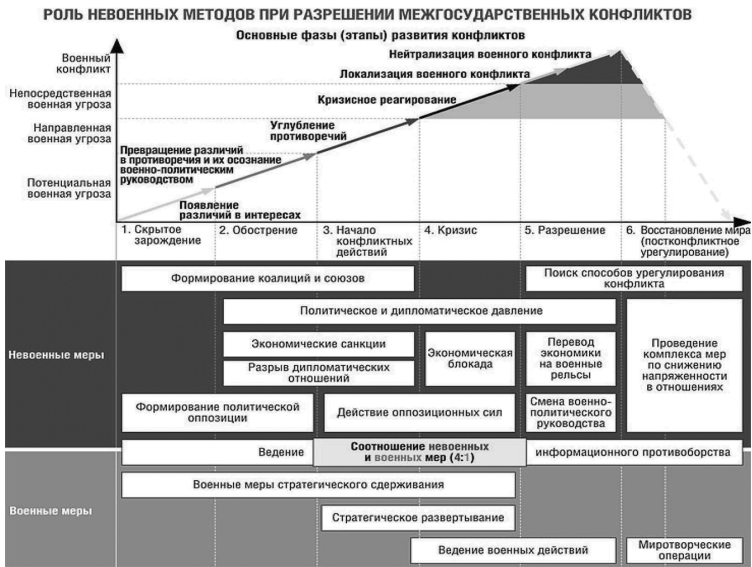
РОЛЬ НЕВОЕННЫХ МЕТОДОВ ПРИ РАЗРЕШЕНИИ МЕЖГОСУДАРСТВЕННЫХ КОНФЛИКТОВ

Основные фазы (этапы) развития конфликтов

Военный конфликт
Непосредственная военная угроза
Направленная военная угроза
Потенциальная военная угроза

Нейтрализация военного конфликта
Локализация военного конфликта
Кризисное реагирование
Углубление противоречий
Превращение различий в противоречия и их осознание военно-политическим руководством
Появление различий в интересах

1. Скрытое зарождение
2. Обострение
3. Начало конфликтных действий
4. Кризис
5. Разрешение
6. Восстановление мира (постконфликтное урегулирование)

Невоенные меры

Формирование коалиций и союзов
Поиск способов урегулирования конфликта
Политическое и дипломатическое давление
Экономические санкции
Разрыв дипломатических отношений
Экономическая блокада
Перевод экономики на военные рельсы
Проведение комплекса мер по снижению напряженности в отношениях
Формирование политической оппозиции
Действие оппозиционных сил
Смена военно-политического руководства
Ведение
Соотношение невоенных и военных мер (4:1)
информационного противоборства

Военные меры

Военные меры стратегического сдерживания
Стратегическое развертывание
Ведение военных действий
Миротворческие операции